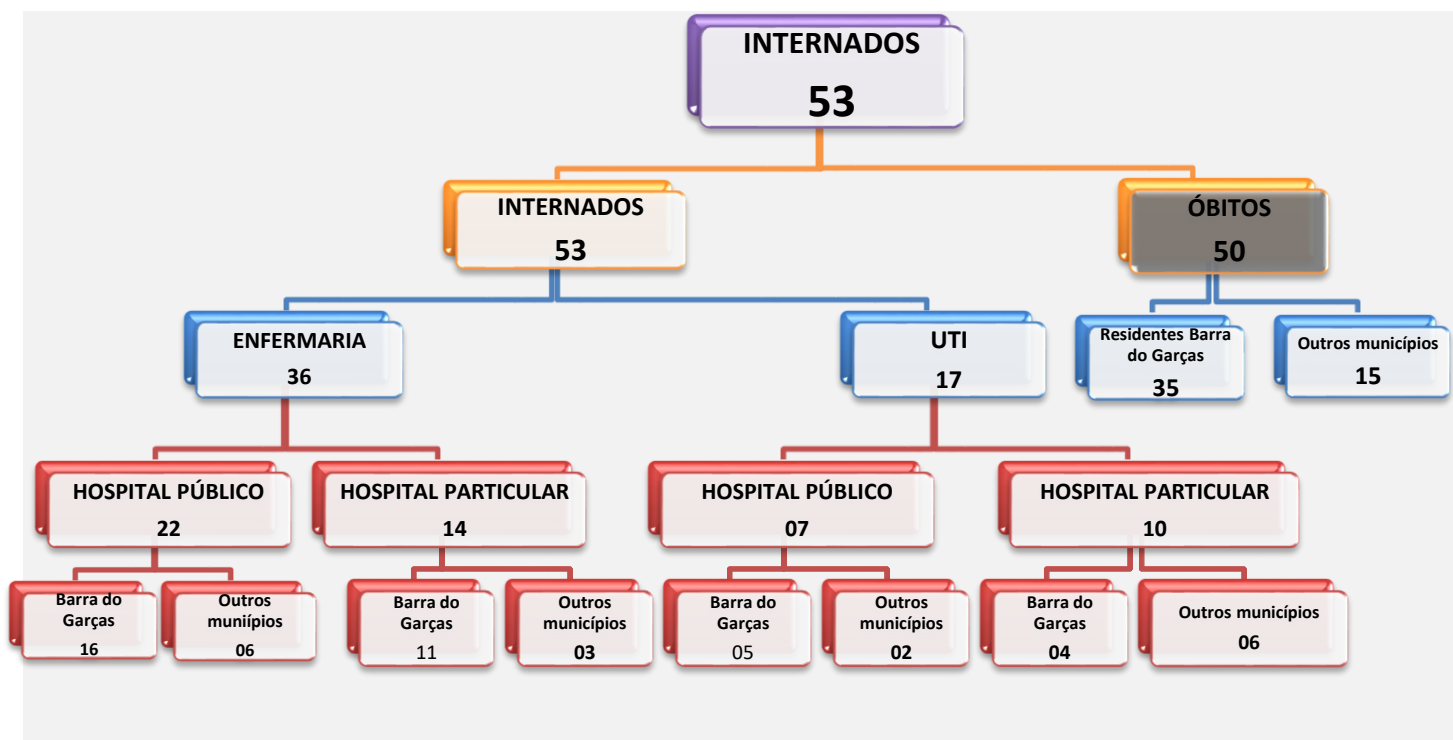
INTERNADOS
53

INTERNADOS
53

ÓBITOS
50

ENFERMARIA
36

UTI
17

Residentes Barra do Garças
35

Outros municípios
15

HOSPITAL PÚBLICO
22

HOSPITAL PARTICULAR
14

HOSPITAL PÚBLICO
07

HOSPITAL PARTICULAR
10

Barra do Garças
16

Outros muniípios
06

Barra do Garças
11

Outros municípios
03

Barra do Garças
05

Outros municípios
02

Barra do Garças
04

Outros municípios
06